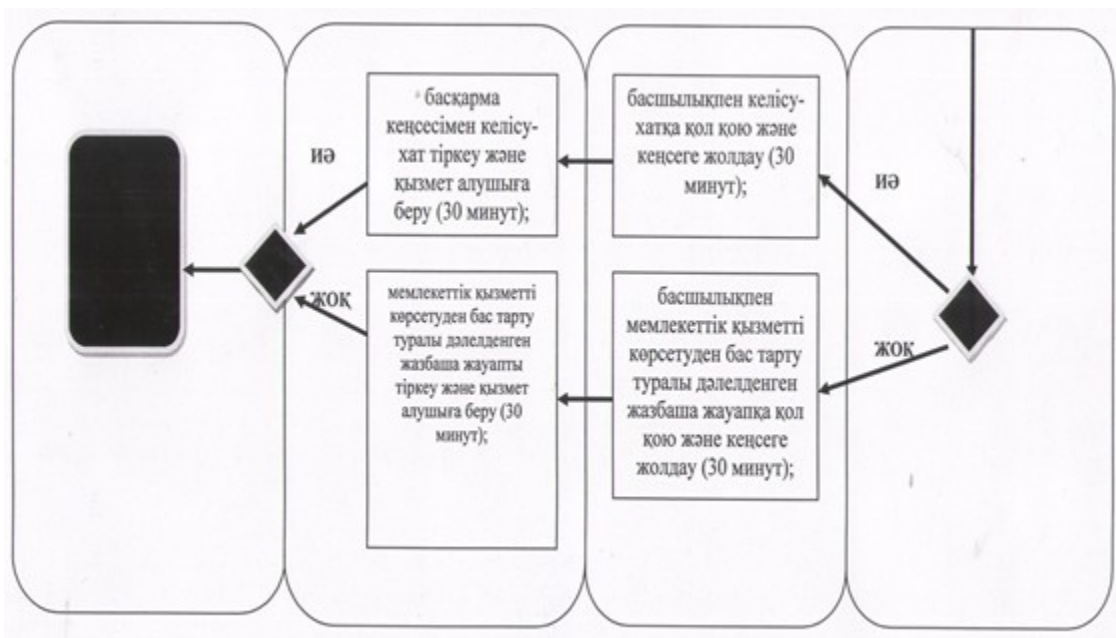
иә

басқарма кеңсесімен келісу-хат тіркеу және қызмет алушыға беру (30 минут);

басшылықпен келісу-хатқа қол қою және кеңсеге жолдау (30 минут);

иә

жоқ

мемлекеттік қызметті көрсетуден бас тарту туралы дәлелденген жазбаша жауапты тіркеу және қызмет алушыға беру (30 минут);

басшылықпен мемлекеттік қызметті көрсетуден бас тарту туралы дәлелденген жазбаша жауапқа қол қою және кеңсеге жолдау (30 минут);

жоқ